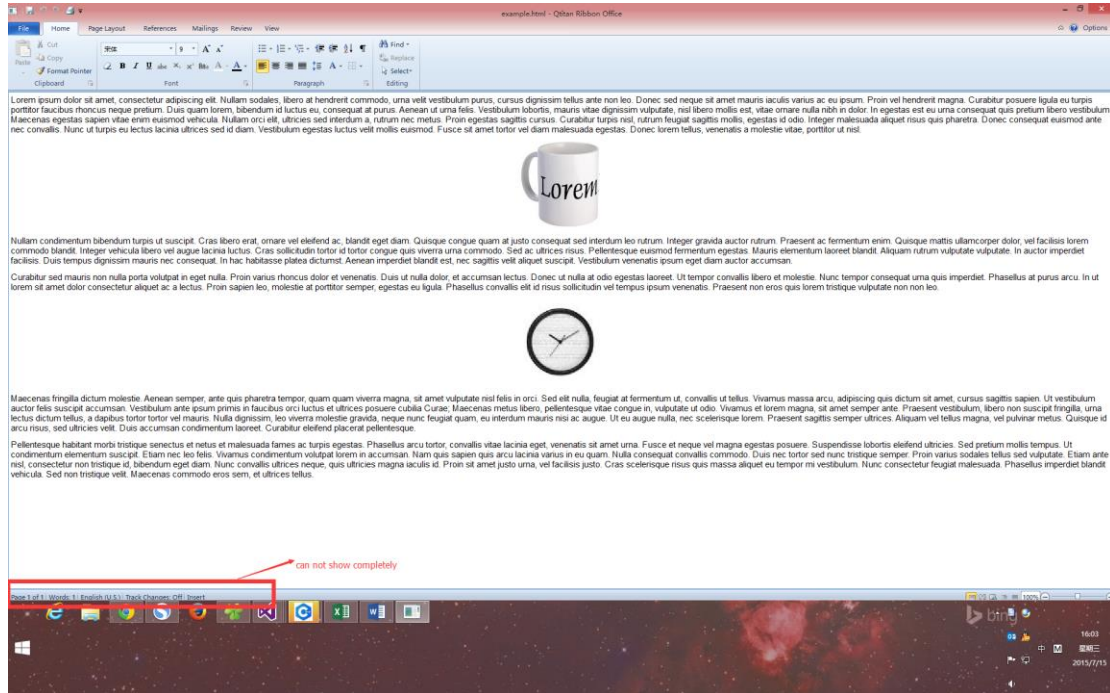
example.html - Qtitan Ribbon Office

File Home Page Layout References Mailings Review View

Options

Cut Copy Paste Format Pointer Clipboard

宋体 9 A A

B I U abc $x_2$ $x^2$ Font

Paragraph

Find Replace Select Editing

Lorem ipsum dolor sit amet, consectetur adipiscing elit. Nullam sodales, libero at hendrerit commodo, urna velit vestibulum purus, cursus dignissim tellus ante non leo. Donec sed neque sit amet mauris iaculis varius ac eu ipsum. Proin vel hendrerit magna. Curabitur posuere ligula eu turpis porttitor faucibus rhoncus neque pretium. Duis quam lorem, bibendum id luctus eu, consequat at purus. Aenean ut urna felis. Vestibulum lobortis, mauris vitae dignissim vulputate, nisl libero mollis est, vitae ornare nulla nibh in dolor. In egestas est eu urna consequat quis pretium libero vestibulum. Maecenas egestas sapien vitae enim euismod vehicula. Nullam orci elit, ultricies sed interdum a, rutrum nec metus. Proin egestas sagittis cursus. Curabitur turpis nisl, rutrum feugiat sagittis mollis, egestas id odio. Integer malesuada aliquet risus quis pharetra. Donec consequat euismod ante nec convallis. Nunc ut turpis eu lectus lacinia ultrices sed id diam. Vestibulum egestas luctus velit mollis euismod. Fusce sit amet tortor vel diam malesuada egestas. Donec lorem tellus, venenatis a molestie vitae, porttitor ut nisl.

Lorem

Nullam condimentum bibendum turpis ut suscipit. Cras libero erat, ornare vel eleifend ac, blandit eget diam. Quisque congue quam at justo consequat sed interdum leo rutrum. Integer gravida auctor rutrum. Praesent ac fermentum enim. Quisque mattis ullamcorper dolor, vel facilisis lorem commodo blandit. Integer vehicula libero vel augue lacinia luctus. Cras sollicitudin tortor id tortor congue quis viverra urna commodo. Sed ac ultrices risus. Pellentesque euismod fermentum egestas. Mauris elementum laoreet blandit. Aliquam rutrum vulputate vulputate. In auctor imperdiet facilisis. Duis tempus dignissim mauris nec consequat. In hac habitasse platea dictumst. Aenean imperdiet blandit est, nec sagittis velit aliquet suscipit. Vestibulum venenatis ipsum eget diam auctor accumsan.

Curabitur sed mauris non nulla porta volutpat in eget nulla. Proin varius rhoncus dolor et venenatis. Duis ut nulla dolor, et accumsan lectus. Donec ut nulla at odio egestas laoreet. Ut tempor convallis libero et molestie. Nunc tempor consequat urna quis imperdiet. Phasellus at purus arcu. In ut lorem sit amet dolor consectetur aliquet ac a lectus. Proin sapien leo, molestie at porttitor semper, egestas eu ligula. Phasellus convallis elit id risus sollicitudin vel tempus ipsum venenatis. Praesent non eros quis lorem tristique vulputate non non leo.

Maecenas fringilla dictum molestie. Aenean semper, ante quis pharetra tempor, quam quam viverra magna, sit amet vulputate nisl felis in orci. Sed elit nulla, feugiat at fermentum ut, convallis ut tellus. Vivamus massa arcu, adipiscing quis dictum sit amet, cursus sagittis sapien. Ut vestibulum auctor felis suscipit accumsan. Vestibulum ante ipsum primis in faucibus orci luctus et ultrices posuere cubilia Curae; Maecenas metus libero, pellentesque vitae congue in, vulputate ut odio. Vivamus et lorem magna, sit amet semper ante. Praesent vestibulum, libero non suscipit fringilla, urna lectus dictum tellus, a dapibus tortor tortor vel mauris. Nulla dignissim, leo viverra molestie gravida, neque nunc feugiat quam, eu interdum mauris nisi ac augue. Ut eu augue nulla, nec scelerisque lorem. Praesent sagittis semper ultrices. Aliquam vel tellus magna, vel pulvinar metus. Quisque id arcu risus, sed ultricies velit. Duis accumsan condimentum laoreet. Curabitur eleifend placerat pellentesque.

Pellentesque habitant morbi tristique senectus et netus et malesuada fames ac turpis egestas. Phasellus arcu tortor, convallis vitae lacinia eget, venenatis sit amet urna. Fusce et neque vel magna egestas posuere. Suspendisse lobortis eleifend ultricies. Sed pretium mollis tempus. Ut condimentum elementum suscipit. Etiam nec leo felis. Vivamus condimentum volutpat lorem in accumsan. Nam quis sapien quis arcu lacinia varius in eu quam. Nulla consequat convallis commodo. Duis nec tortor sed nunc tristique semper. Proin varius sodales tellus sed vulputate. Etiam ante nisl, consectetur non tristique id, bibendum eget diam. Nunc convallis ultrices neque, quis ultricies magna iaculis id. Proin sit amet justo urna, vel facilisis justo. Cras scelerisque risus quis massa aliquet eu tempor mi vestibulum. Nunc consectetur feugiat malesuada. Phasellus imperdiet blandit vehicula. Sed non tristique velit. Maecenas commodo eros sem, et ultrices tellus.

can not show completely

Page 1 of 1 Words: 1 English (U.S.) Track Changes: Off Insert

100%

bing

中 M 星期三

16:03 2015/7/15